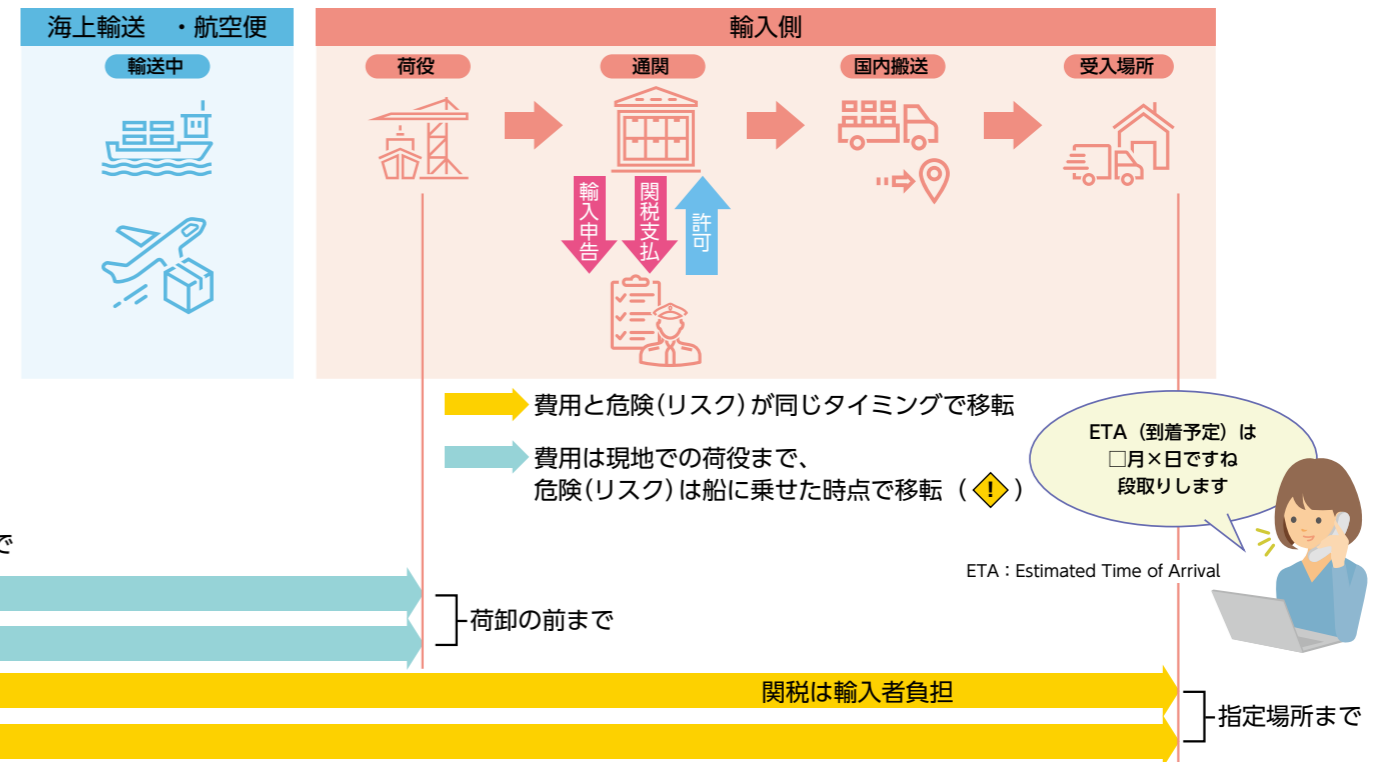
海上輸送　・航空便

輸送中

輸入側

荷役

通関

国内搬送

受入場所

輸入申告

関税支払

許可

費用と危険(リスク)が同じタイミングで移転

費用は現地での荷役まで、
危険(リスク)は船に乗せた時点で移転（!）

ETA（到着予定）は
□月×日ですね
段取りします

ETA：Estimated Time of Arrival

で

荷卸の前まで

関税は輸入者負担

指定場所まで